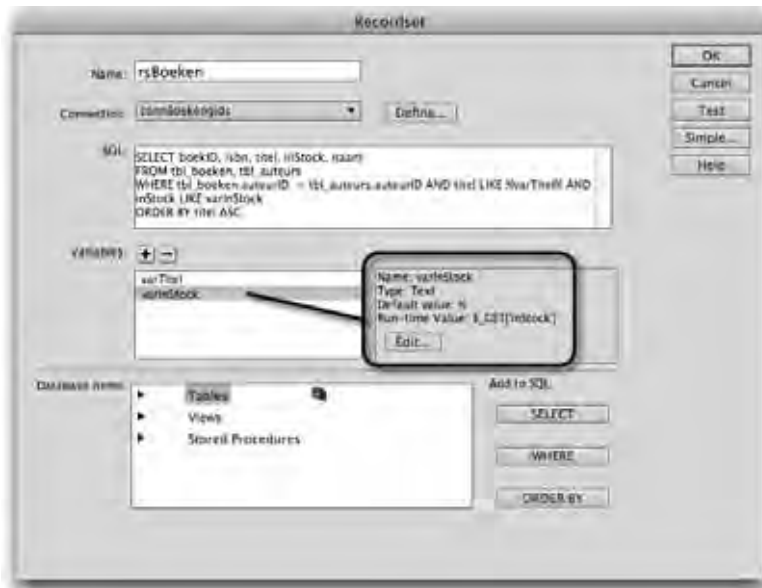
Recordset

Name: rsBoeken

Connection: connBoekengids

Define...

SQL:

SELECT boekID, isbn, titel, inStock, naam
FROM tbl_boeken, tbl_auteurs
WHERE tbl_boeken.auteurID = tbl_auteurs.auteurID AND titel LIKE %varTitel% AND inStock LIKE varInStock
ORDER BY titel ASC

Variables: + −

varTitel
varInStock

Name: varInStock
Type: Text
Default value: %
Run-time Value: $_GET['inStock']
Edit...

Database items:

Tables
Views
Stored Procedures

Add to SQL:

SELECT
WHERE
ORDER BY

OK
Cancel
Test
Simple...
Help